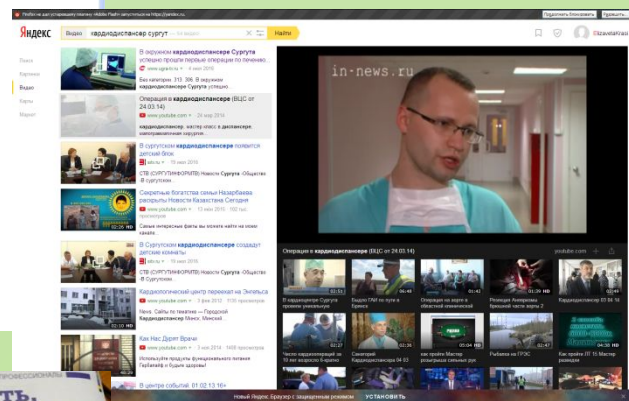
Плейн не дал устаревшему плагину «Adobe Flash» запуститься на https://yandex.ru

Подключить плагин | Удалить

Яндекс

Видео кардиодиспансер сургут

Найти

Elizaveta

Поиск
Картинки
Видео
Карты
Маркет

В окружном кардиодиспансере Сургута успешно прошли первые операции по поиску

Без категории. 315. 306. В окружном кардиодиспансере Сургута ...

Операция в кардиодиспансере (ВЦС от 24.03.14)

www.youtube.com

кардиодиспансер, мастер класс в диспансере, кардиохирургия

В сургутском кардиодиспансере появился детский блок

СТВ (СУРГУТИНФОРМТВ) Новости Сургута -Общество В сургутском...

Секретные богатства семьи Назарбаева раскрыты Новости Казахстана Сегодня

www.youtube.com · 13 июл 2016 · 102 тыс. просмотров

Семья интересных фактов вы можете найти на нашем

В сургутском кардиодиспансере создадут детские комнаты

СТВ (СУРГУТИНФОРМТВ) Новости Сургута -Общество В сургутском...

Кардиологический центр переехал на Энгельса

News. Сайты по тематике — Городской кардиодиспансер Минск. Минский

Как Нас Дурят Врачи

www.youtube.com · 3 ноя 2014 · 1408 просмотров

Используйте продукты функционального питания Гербалайф, и будьте здоровы!

В центре событий 01.02.13.16

in-news.ru

Операция в кардиодиспансере (ВЦС от 24.03.14)

youtube.com

В кардиодиспансере Сургута провели уникальную

Видео ГАИ по пути в Брянск

Кардиологи на форуме в областной клинической

Кардиологи Амирхановы Женский частн ворота 2

Кардиодиспансер 04 03

Число кардиологий за 10 лет возросло Кирилл

Санаторий Кардиодиспансер 04 03

как прийти Мастер кардиодиспансер, мастер

Рыбалка на ГРЭС

Как прийти Мастер размеди

Новый Яндекс.Браузер с защищенным режимом УСТАНОВИТЬ